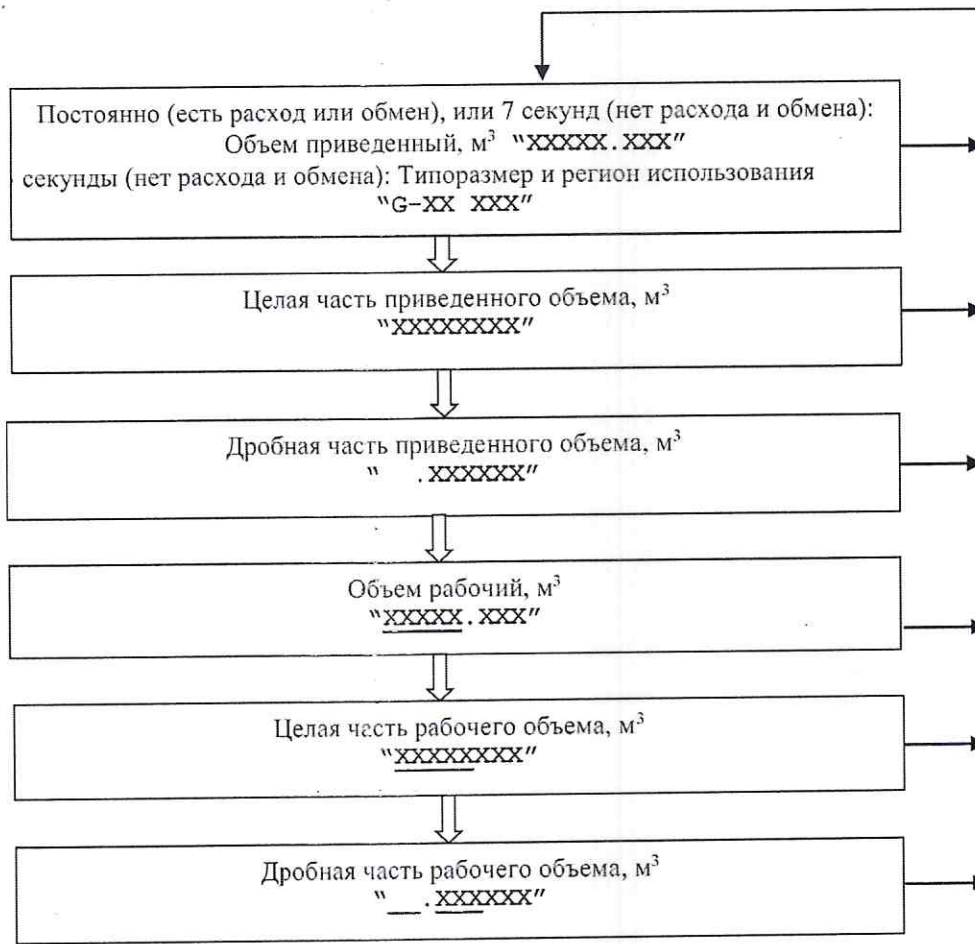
Постоянно (есть расход или обмен), или 7 секунд (нет расхода и обмена):
Объем приведенный, м$^3$ "XXXXX.XXX"
секунды (нет расхода и обмена): Типоразмер и регион использования
"G-XX XXX"

Целая часть приведенного объема, м$^3$
"XXXXXXXX"

Дробная часть приведенного объема, м$^3$
"  .XXXXXX"

Объем рабочий, м$^3$
"XXXXX.XXX"

Целая часть рабочего объема, м$^3$
"XXXXXXXX"

Дробная часть рабочего объема, м$^3$
"__.XXXXXX"